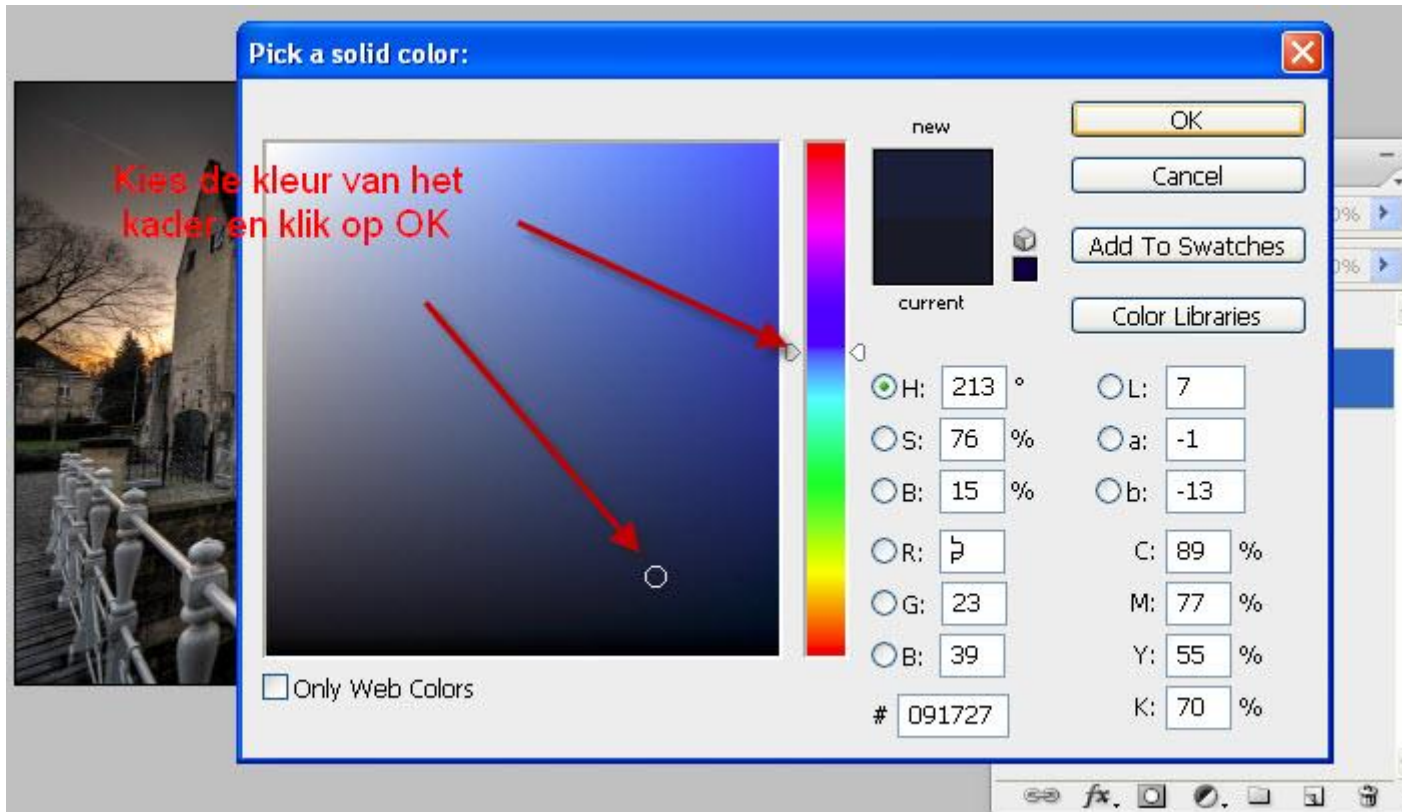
Pick a solid color:

Kies de kleur van het kader en klik op OK

new

current

OK

Cancel

Add To Swatches

Color Libraries

H: 213 °

S: 76 %

B: 15 %

R: 9

G: 23

B: 39

L: 7

a: -1

b: -13

C: 89 %

M: 77 %

Y: 55 %

K: 70 %

Only Web Colors

# 091727

0%

0%